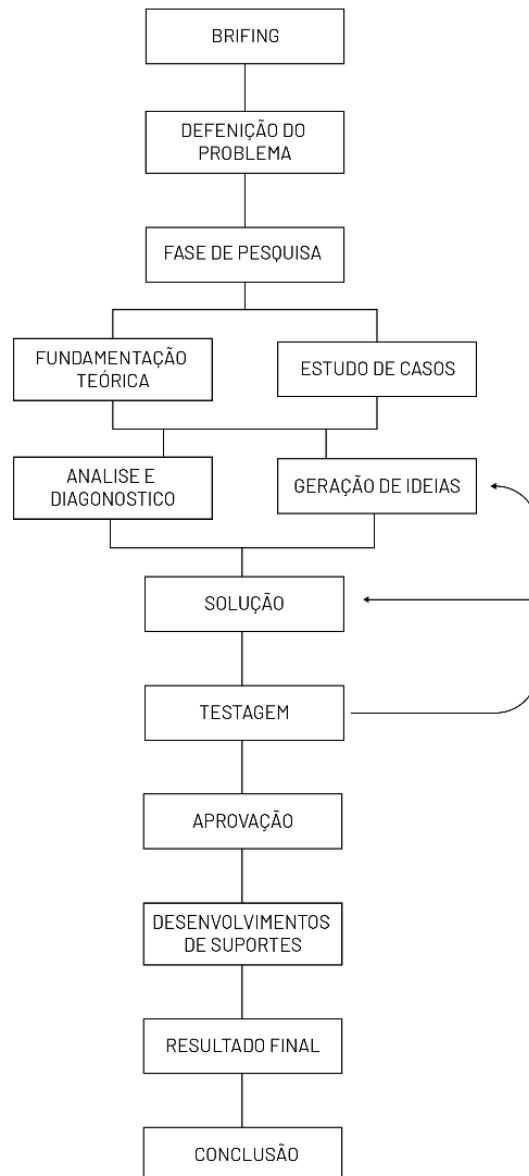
BRIFING

DEFENIÇÃO DO PROBLEMA

FASE DE PESQUISA

FUNDAMENTAÇÃO TEÓRICA

ESTUDO DE CASOS

ANALISE E DIAGONOSTICO

GERAÇÃO DE IDEIAS

SOLUÇÃO

TESTAGEM

APROVAÇÃO

DESENVOLVIMENTOS DE SUPORTES

RESULTADO FINAL

CONCLUSÃO